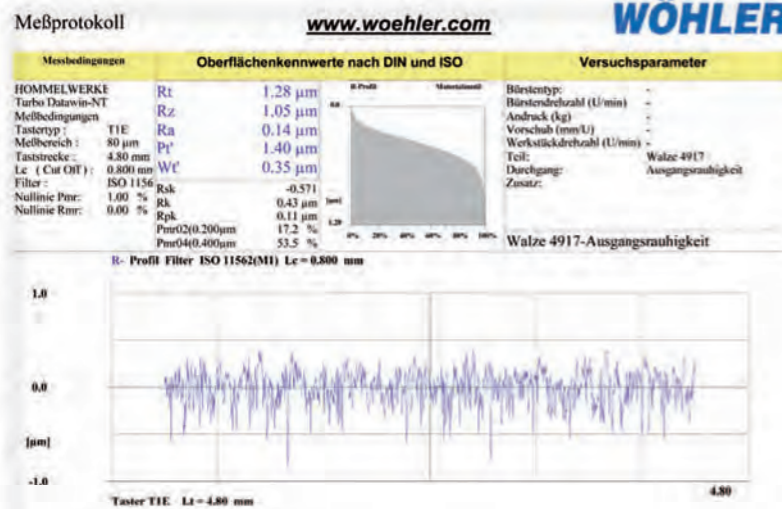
Meßprotokoll

www.woehler.com

WÖHLER

| Messbedingungen | Oberflächenkennwerte nach DIN und ISO | Versuchsparameter |
|---|---|---|

HOMMELWERKE
Turbo Datawin-NT
Meßbedingungen
Tastertyp : T1E
Meßbereich : 80 µm
Taststrecke : 4.80 mm
Lc (Cut Off) : 0.800 mm
Filter : ISO 1156
Nullinie Pmr: 1.00 %
Nullinie Rmr: 0.00 %

Rt 1.28 µm
Rz 1.05 µm
Ra 0.14 µm
Pt' 1.40 µm
Wt' 0.35 µm
Rsk -0.571
Rk 0.43 µm
Rpk 0.11 µm
Pmr02(0.200µm 17.2 %
Pmr04(0.400µm 53.5 %

R-Profil Materialanteil
0.0
[µm]
1.28
0% 20% 40% 60% 80% 100%

Bürstentyp: -
Bürstendrehzahl (U/min) -
Andruck (kg) -
Vorschub (mm/U) -
Werkstückdrehzahl (U/min) -
Teil: Walze 4917
Durchgang: Ausgangsrauhigkeit
Zusatz:

Walze 4917-Ausgangsrauhigkeit

R- Profil Filter ISO 11562(M1) Lc = 0.800 mm

1.0
0.0
[µm]
-1.0

Taster T1E Lt = 4.80 mm

4.80